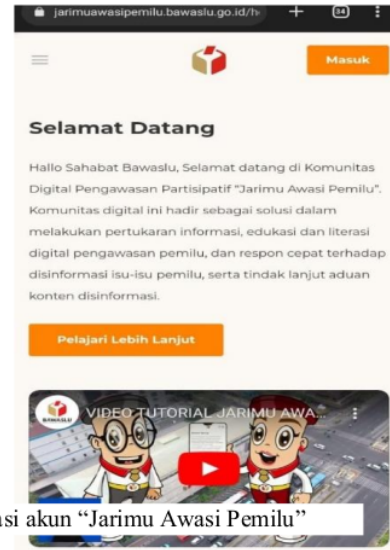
jarimuawasipemilu.bawaslu.go.id/h

34

Masuk

Selamat Datang

Hallo Sahabat Bawaslu, Selamat datang di Komunitas Digital Pengawasan Partisipatif "Jarimu Awasi Pemilu". Komunitas digital ini hadir sebagai solusi dalam melakukan pertukaran informasi, edukasi dan literasi digital pengawasan pemilu, dan respon cepat terhadap disinformasi isu-isu pemilu, serta tindak lanjut aduan konten disinformasi.

Pelajari Lebih Lanjut

BAWASLU

VIDEO TUTORIAL JARIMU AWA...

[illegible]si akun "Jarimu Awasi Pemilu"